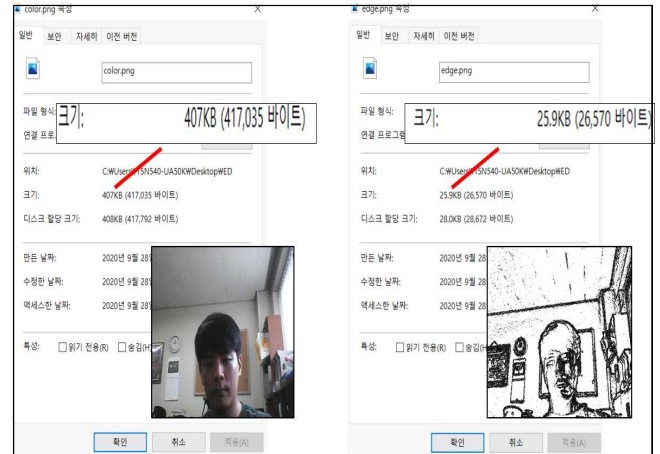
color.png 속성

일반 | 보안 | 자세히 | 이전 버전

color.png

파일 형식:
연결 프로

크기: 407KB (417,035 바이트)

위치: C:₩Users₩15N540-UA50K₩Desktop₩ED

크기: 407KB (417,035 바이트)

디스크 할당 크기: 408KB (417,792 바이트)

만든 날짜: 2020년 9월 28

수정한 날짜: 2020년 9월 28

액세스한 날짜: 2020년 9월 28

특성: 읽기 전용(R) 숨김(H)

확인 취소 적용(A)

edge.png 속성

일반 | 보안 | 자세히 | 이전 버전

edge.png

파일 형식:
연결 프로그램

크기: 25.9KB (26,570 바이트)

위치: C:₩Users₩15N540-UA50K₩Desktop₩ED

크기: 25.9KB (26,570 바이트)

디스크 할당 크기: 28.0KB (28,672 바이트)

만든 날짜: 2020년 9월 28

수정한 날짜: 2020년 9월 28

액세스한 날짜: 2020년 9월 28

특성: 읽기 전용(R) 숨김(H)

확인 취소 적용(A)